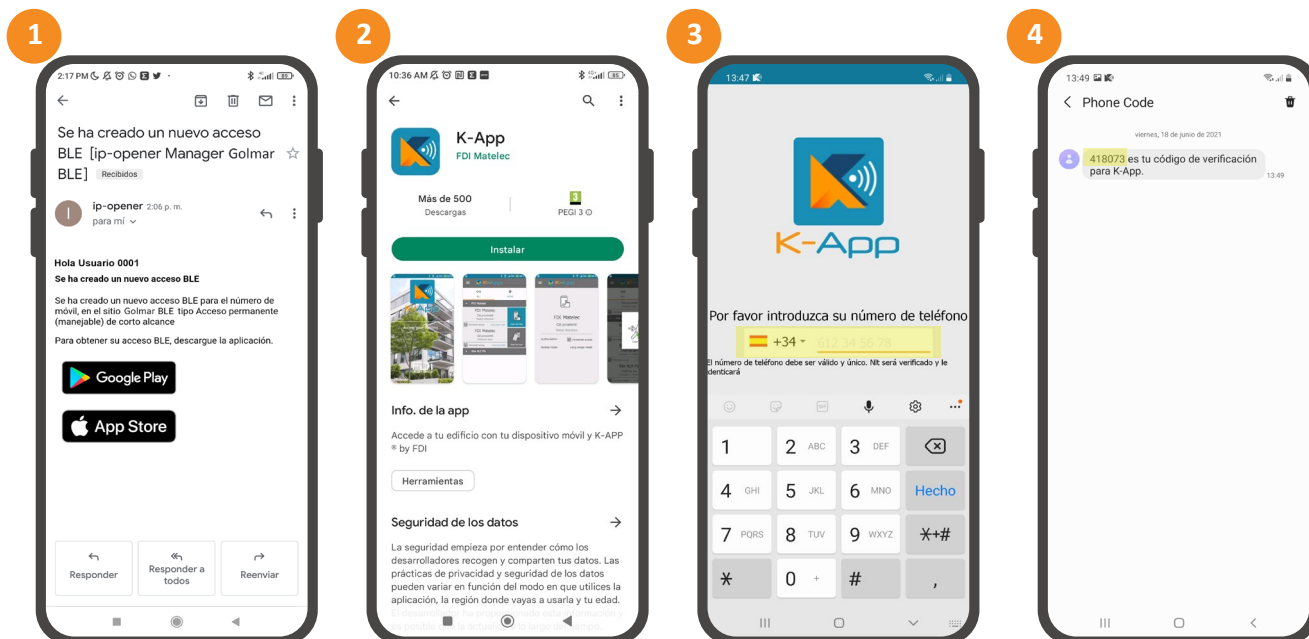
1

2:17 PM

Se ha creado un nuevo acceso BLE [ip-opener Manager Golmar BLE] Recibidos

ip-opener 2:06 p. m.
para mí

Hola Usuario 0001
Se ha creado un nuevo acceso BLE

Se ha creado un nuevo acceso BLE para el número de móvil, en el sitio Golmar BLE tipo Acceso permanente (manejable) de corto alcance

Para obtener su acceso BLE, descargue la aplicación.

Google Play

App Store

Responder
Responder a todos
Reenviar

2

10:36 AM

K-App
FDI Matelec

Más de 500
Descargas

PEGI 3

Instalar

Info. de la app

Accede a tu edificio con tu dispositivo móvil y K-APP ® by FDI

Herramientas

Seguridad de los datos

La seguridad empieza por entender cómo los desarrolladores recogen y comparten tus datos. Las prácticas de privacidad y seguridad de los datos pueden variar en función del modo en que utilices la aplicación, la región donde vayas a usarla y tu edad.

3

13:47

K-App

Por favor introduzca su número de teléfono

+34 612 34 56 78

El número de teléfono debe ser válido y único. Nlt será verificado y le denticará

1
2 ABC
3 DEF
4 GHI
5 JKL
6 MNO
Hecho
7 PQRS
8 TUV
9 WXYZ
*+#
*
0 +
#
,

4

13:49

Phone Code

viernes, 18 de junio de 2021

418073 es tu código de verificación para K-App.
13:49